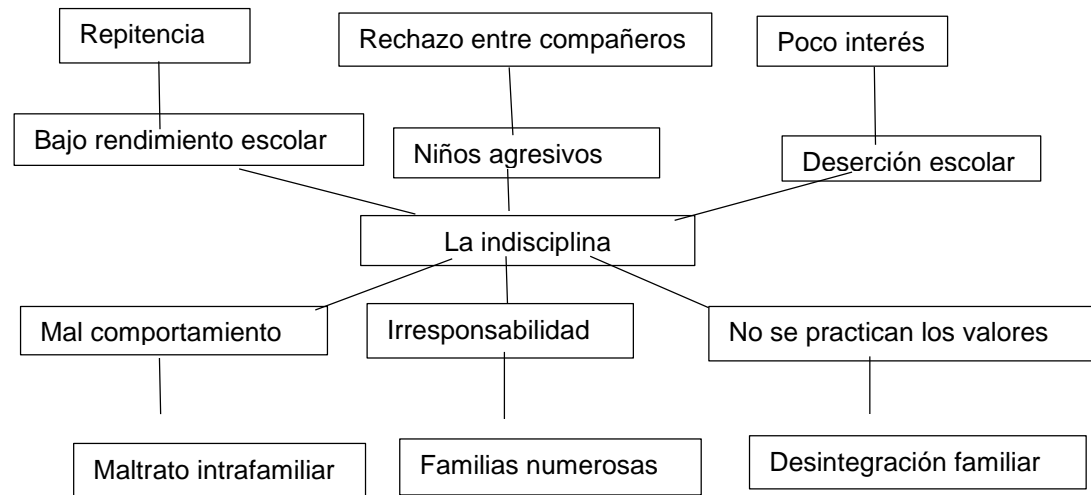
Repitencia

Rechazo entre compañeros

Poco interés

Bajo rendimiento escolar

Niños agresivos

Deserción escolar

La indisciplina

Mal comportamiento

Irresponsabilidad

No se practican los valores

Maltrato intrafamiliar

Familias numerosas

Desintegración familiar